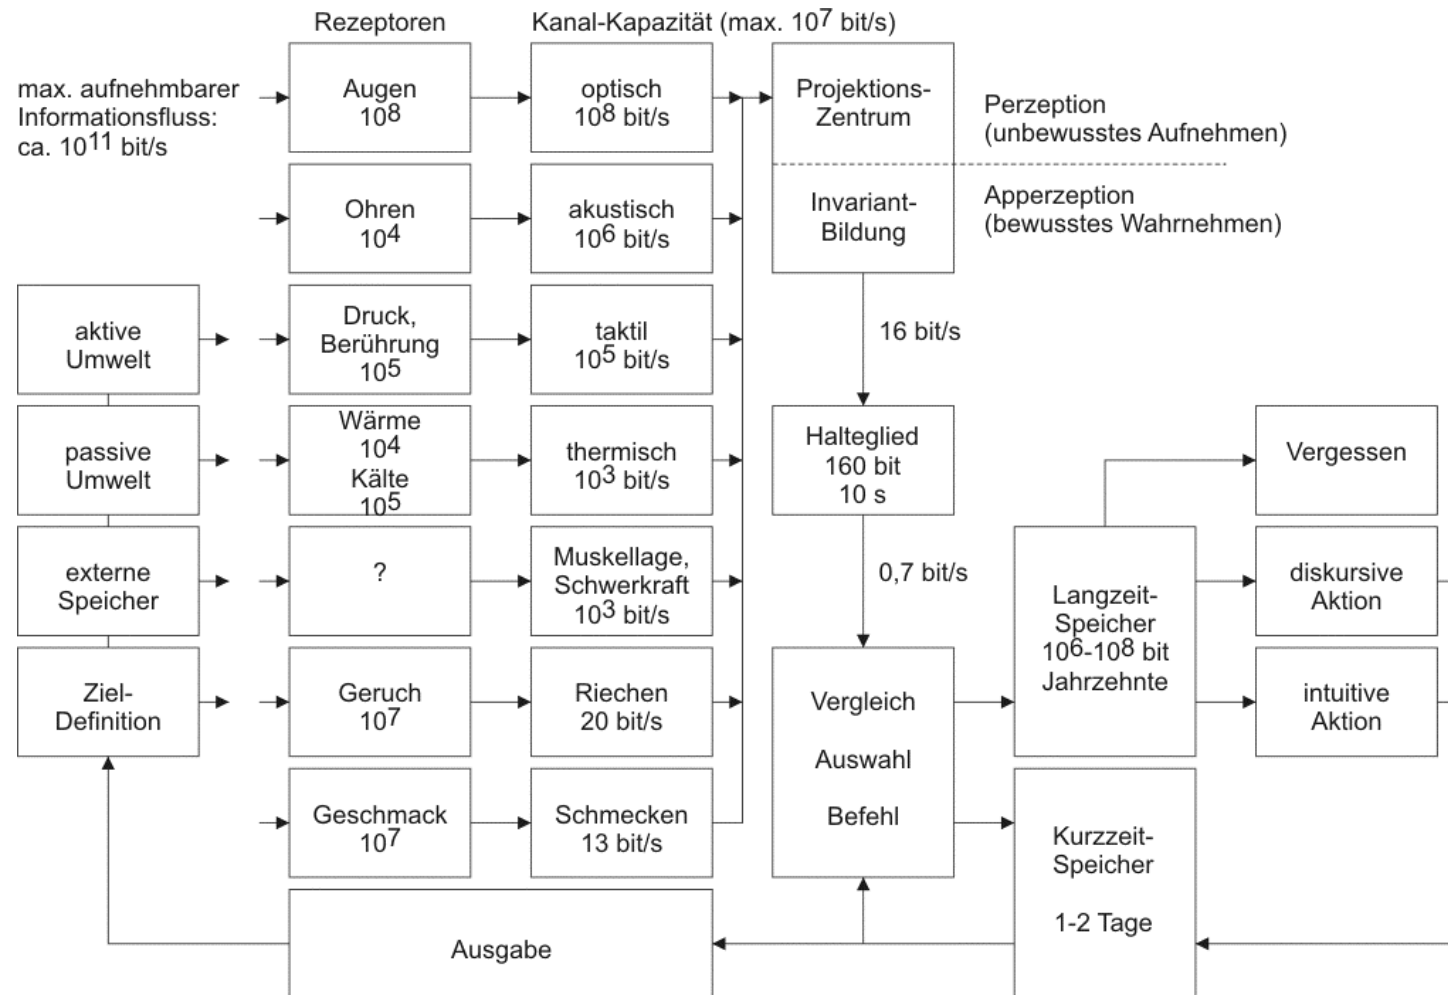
Rezeptoren

Kanal-Kapazität (max. $10^7$ bit/s)

max. aufnehmbarer Informationsfluss: ca. $10^{11}$ bit/s

Augen $10^8$

optisch $10^8$ bit/s

Projektions-Zentrum

Perzeption (unbewusstes Aufnehmen)

Ohren $10^4$

akustisch $10^6$ bit/s

Invariant-Bildung

Apperzeption (bewusstes Wahrnehmen)

aktive Umwelt

Druck, Berührung $10^5$

taktil $10^5$ bit/s

16 bit/s

passive Umwelt

Wärme $10^4$ Kälte $10^5$

thermisch $10^3$ bit/s

Halteglied 160 bit 10 s

Vergessen

externe Speicher

?

Muskellage, Schwerkraft $10^3$ bit/s

0,7 bit/s

Langzeit-Speicher $10^6$-$10^8$ bit Jahrzehnte

diskursive Aktion

Ziel-Definition

Geruch $10^7$

Riechen 20 bit/s

Vergleich

Auswahl

Befehl

intuitive Aktion

Geschmack $10^7$

Schmecken 13 bit/s

Kurzzeit-Speicher

1-2 Tage

Ausgabe